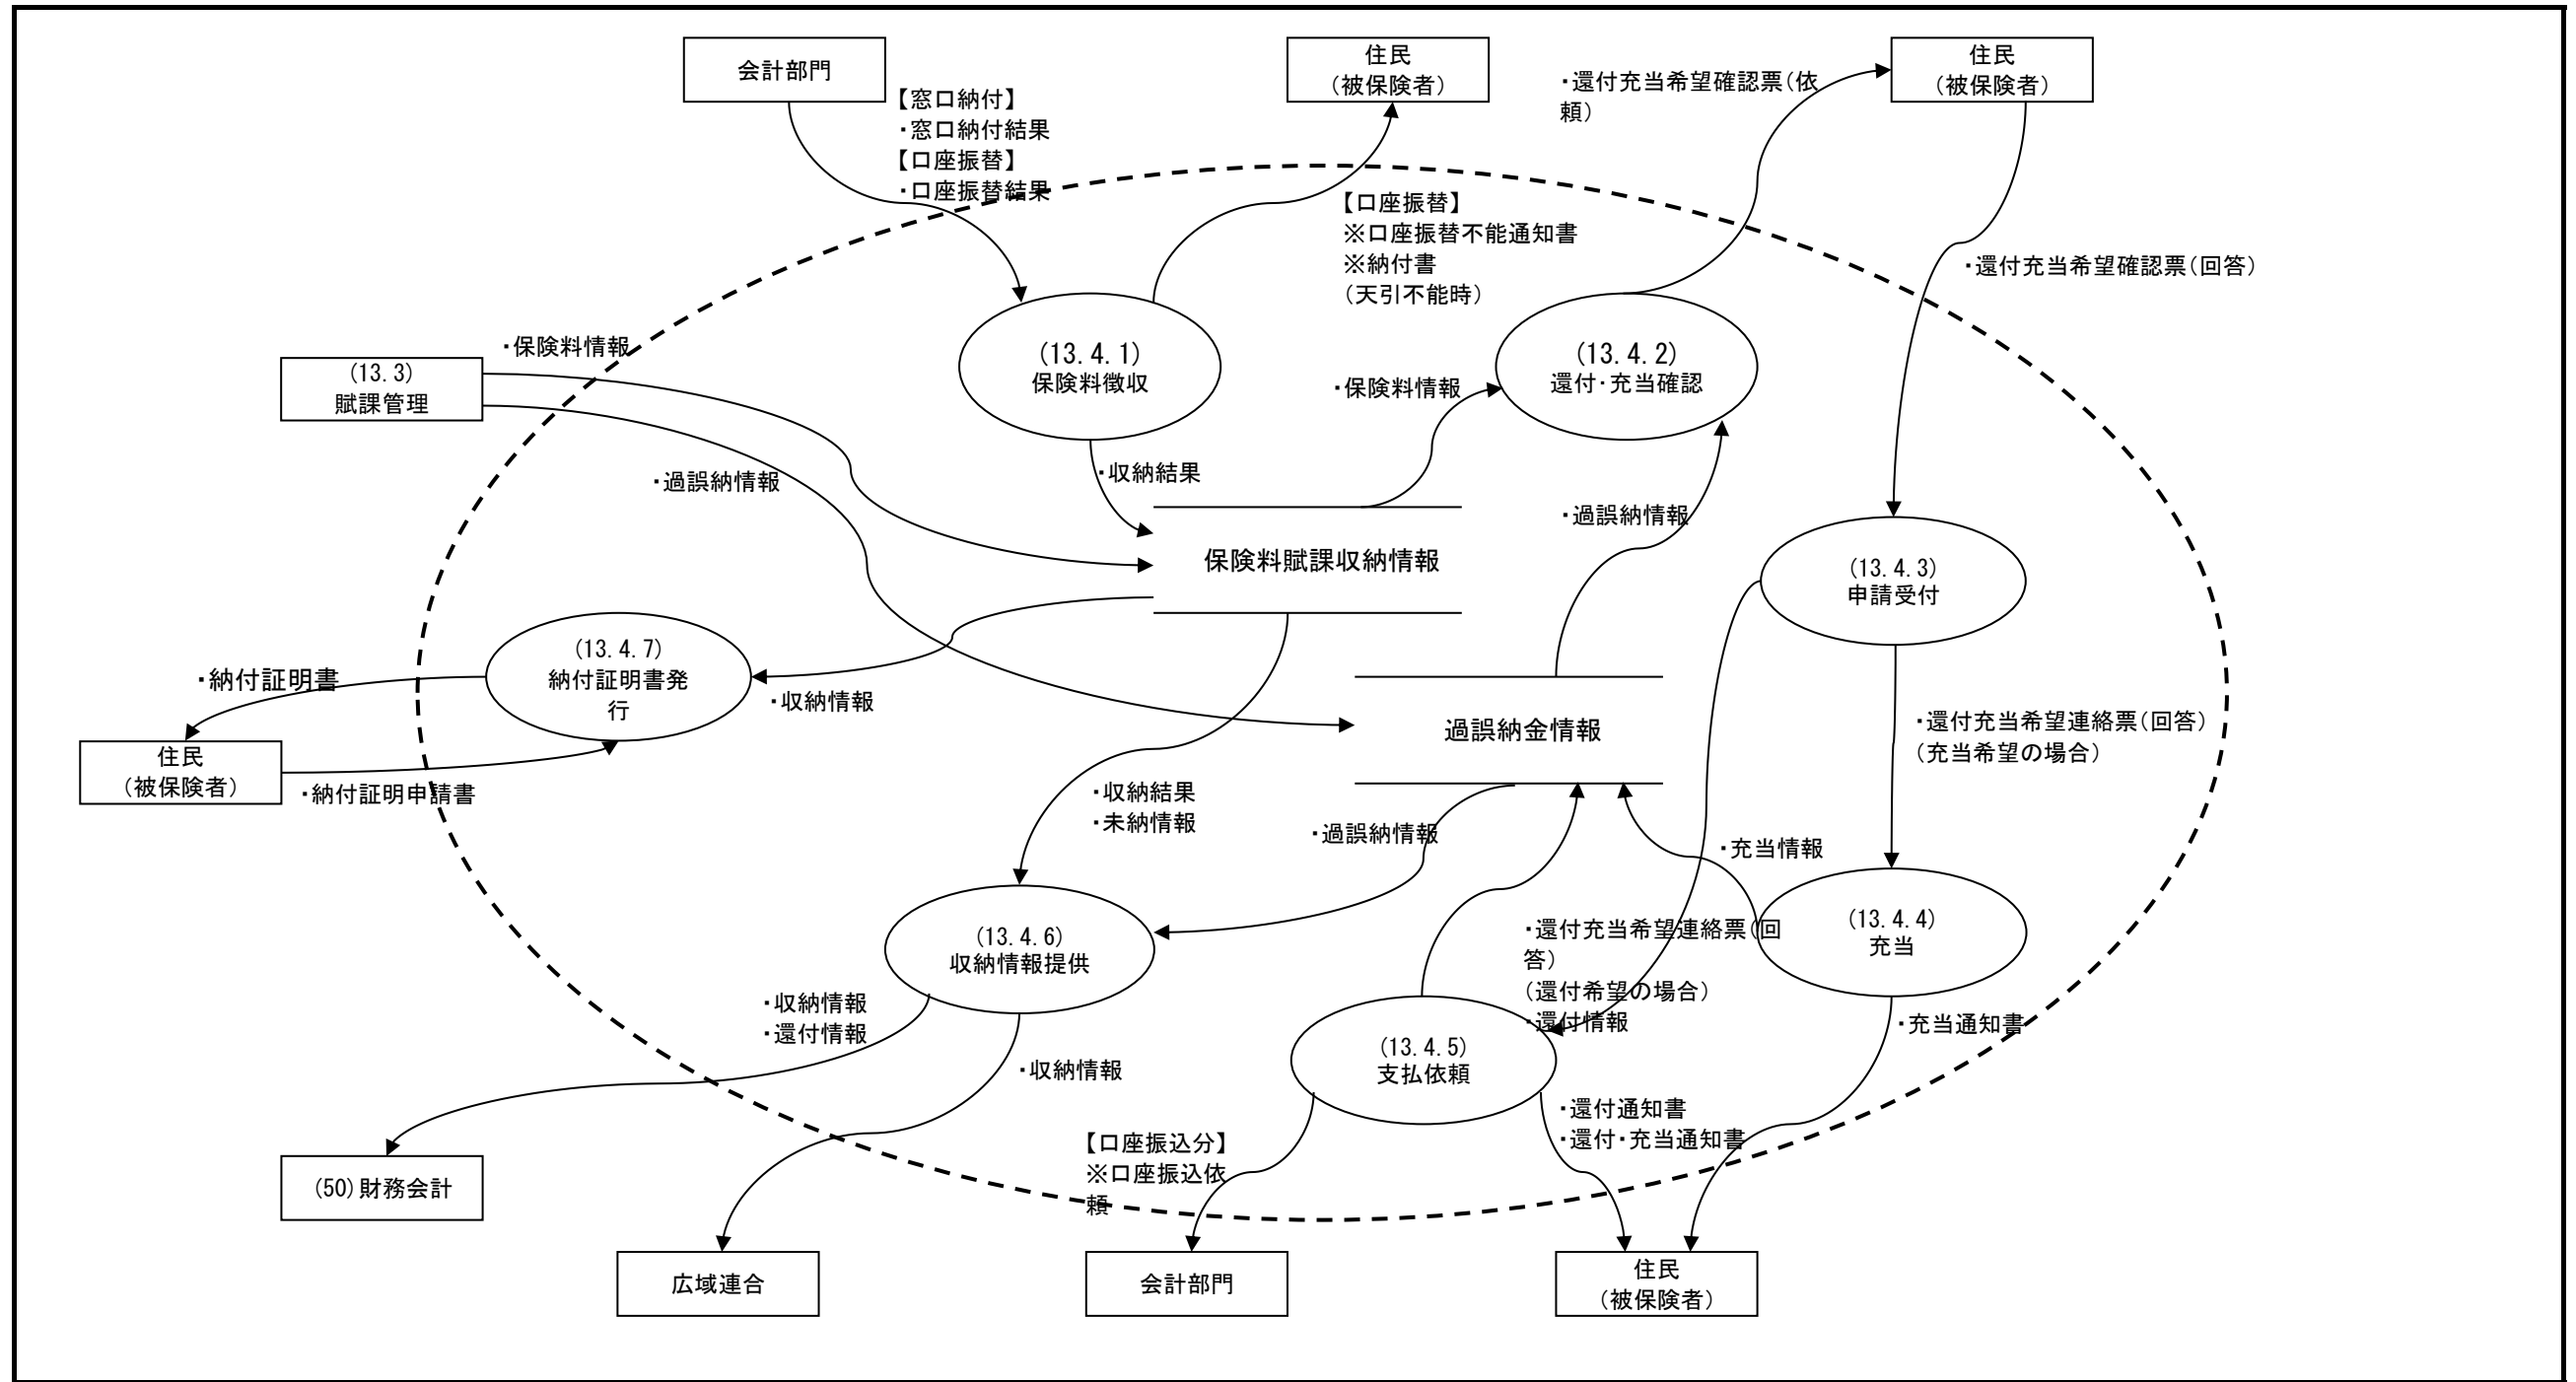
会計部門

【窓口納付】
・窓口納付結果
【口座振替】
・口座振替結果

住民
（被保険者）

・還付充当希望確認票（依頼）

住民
（被保険者）

【口座振替】
※口座振替不能通知書
※納付書
（天引不能時）

・還付充当希望確認票（回答）

・保険料情報

（13.3）
賦課管理

（13.4.1）
保険料徴収

・保険料情報

（13.4.2）
還付・充当確認

・収納結果

・過誤納情報

・過誤納情報

保険料賦課収納情報

（13.4.3）
申請受付

（13.4.7）
納付証明書発行

・納付証明書

・収納情報

過誤納金情報

・還付充当希望連絡票（回答）
（充当希望の場合）

住民
（被保険者）

・納付証明申請書

・収納結果
・未納情報

・過誤納情報

・充当情報

（13.4.6）
収納情報提供

・還付充当希望連絡票（回答）
（還付希望の場合）
・還付情報

（13.4.4）
充当

・収納情報
・還付情報

・充当通知書

（13.4.5）
支払依頼

・収納情報

・還付通知書
・還付・充当通知書

【口座振込分】
※口座振込依頼

（50）財務会計

広域連合

会計部門

住民
（被保険者）